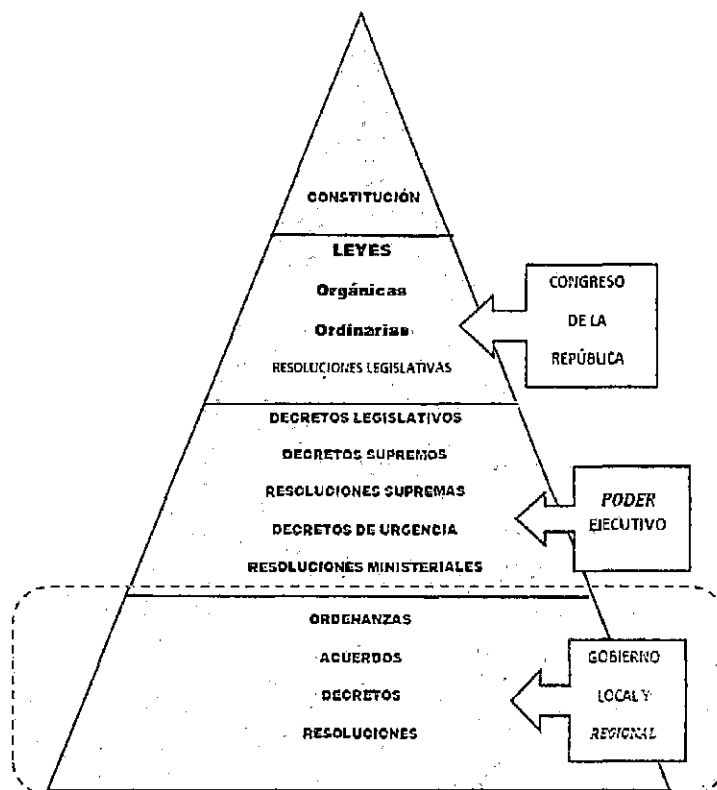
CONSTITUCIÓN

LEYES

Orgánicas

Ordinarias

RESOLUCIONES LEGISLATIVAS

CONGRESO DE LA REPÚBLICA

DECRETOS LEGISLATIVOS

DECRETOS SUPREMOS

RESOLUCIONES SUPREMAS

DECRETOS DE URGENCIA

RESOLUCIONES MINISTERIALES

PODER EJECUTIVO

ORDENANZAS

ACUERDOS

DECRETOS

RESOLUCIONES

GOBIERNO LOCAL Y REGIONAL